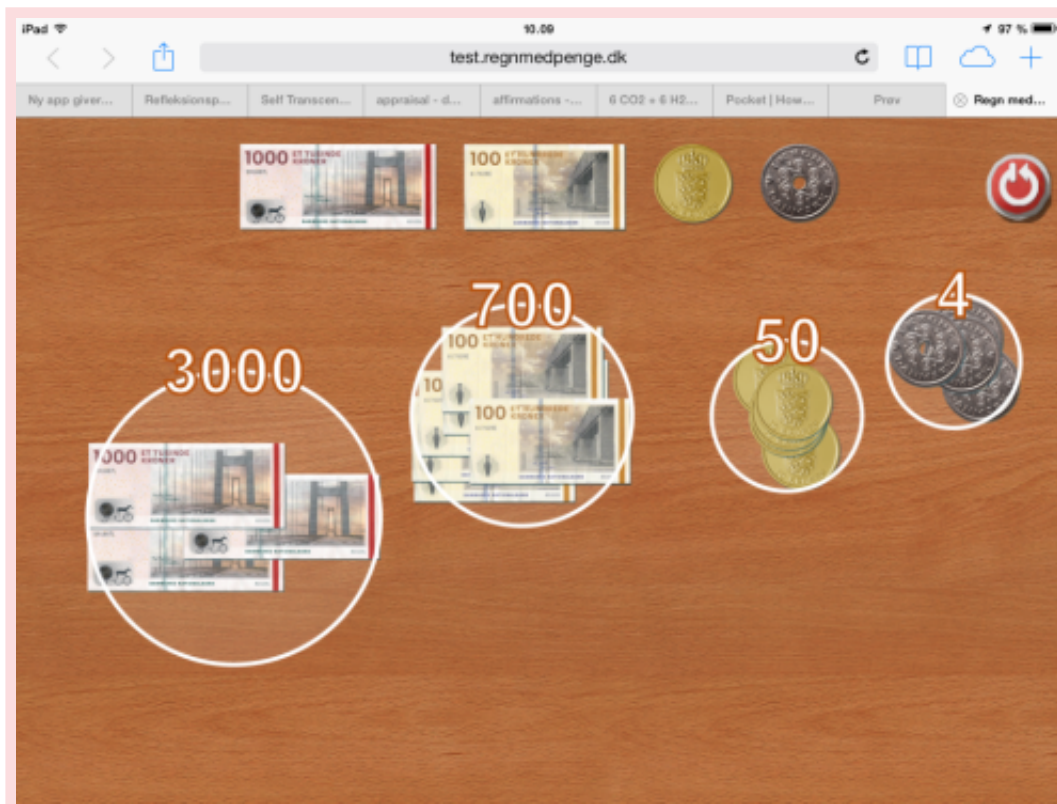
iPad 10.09 97 %

test.regnmedpenge.dk

Ny app giver... | Refleksionsp... | Self Transcen... | appraisal - d... | affirmations -... | 6 CO2 + 6 H2... | Pocket | How... | Prev | Regn med...

1000 ET TUSINDE KRONER

100 ET HUNDREDE KRONER

3000

700

50

4